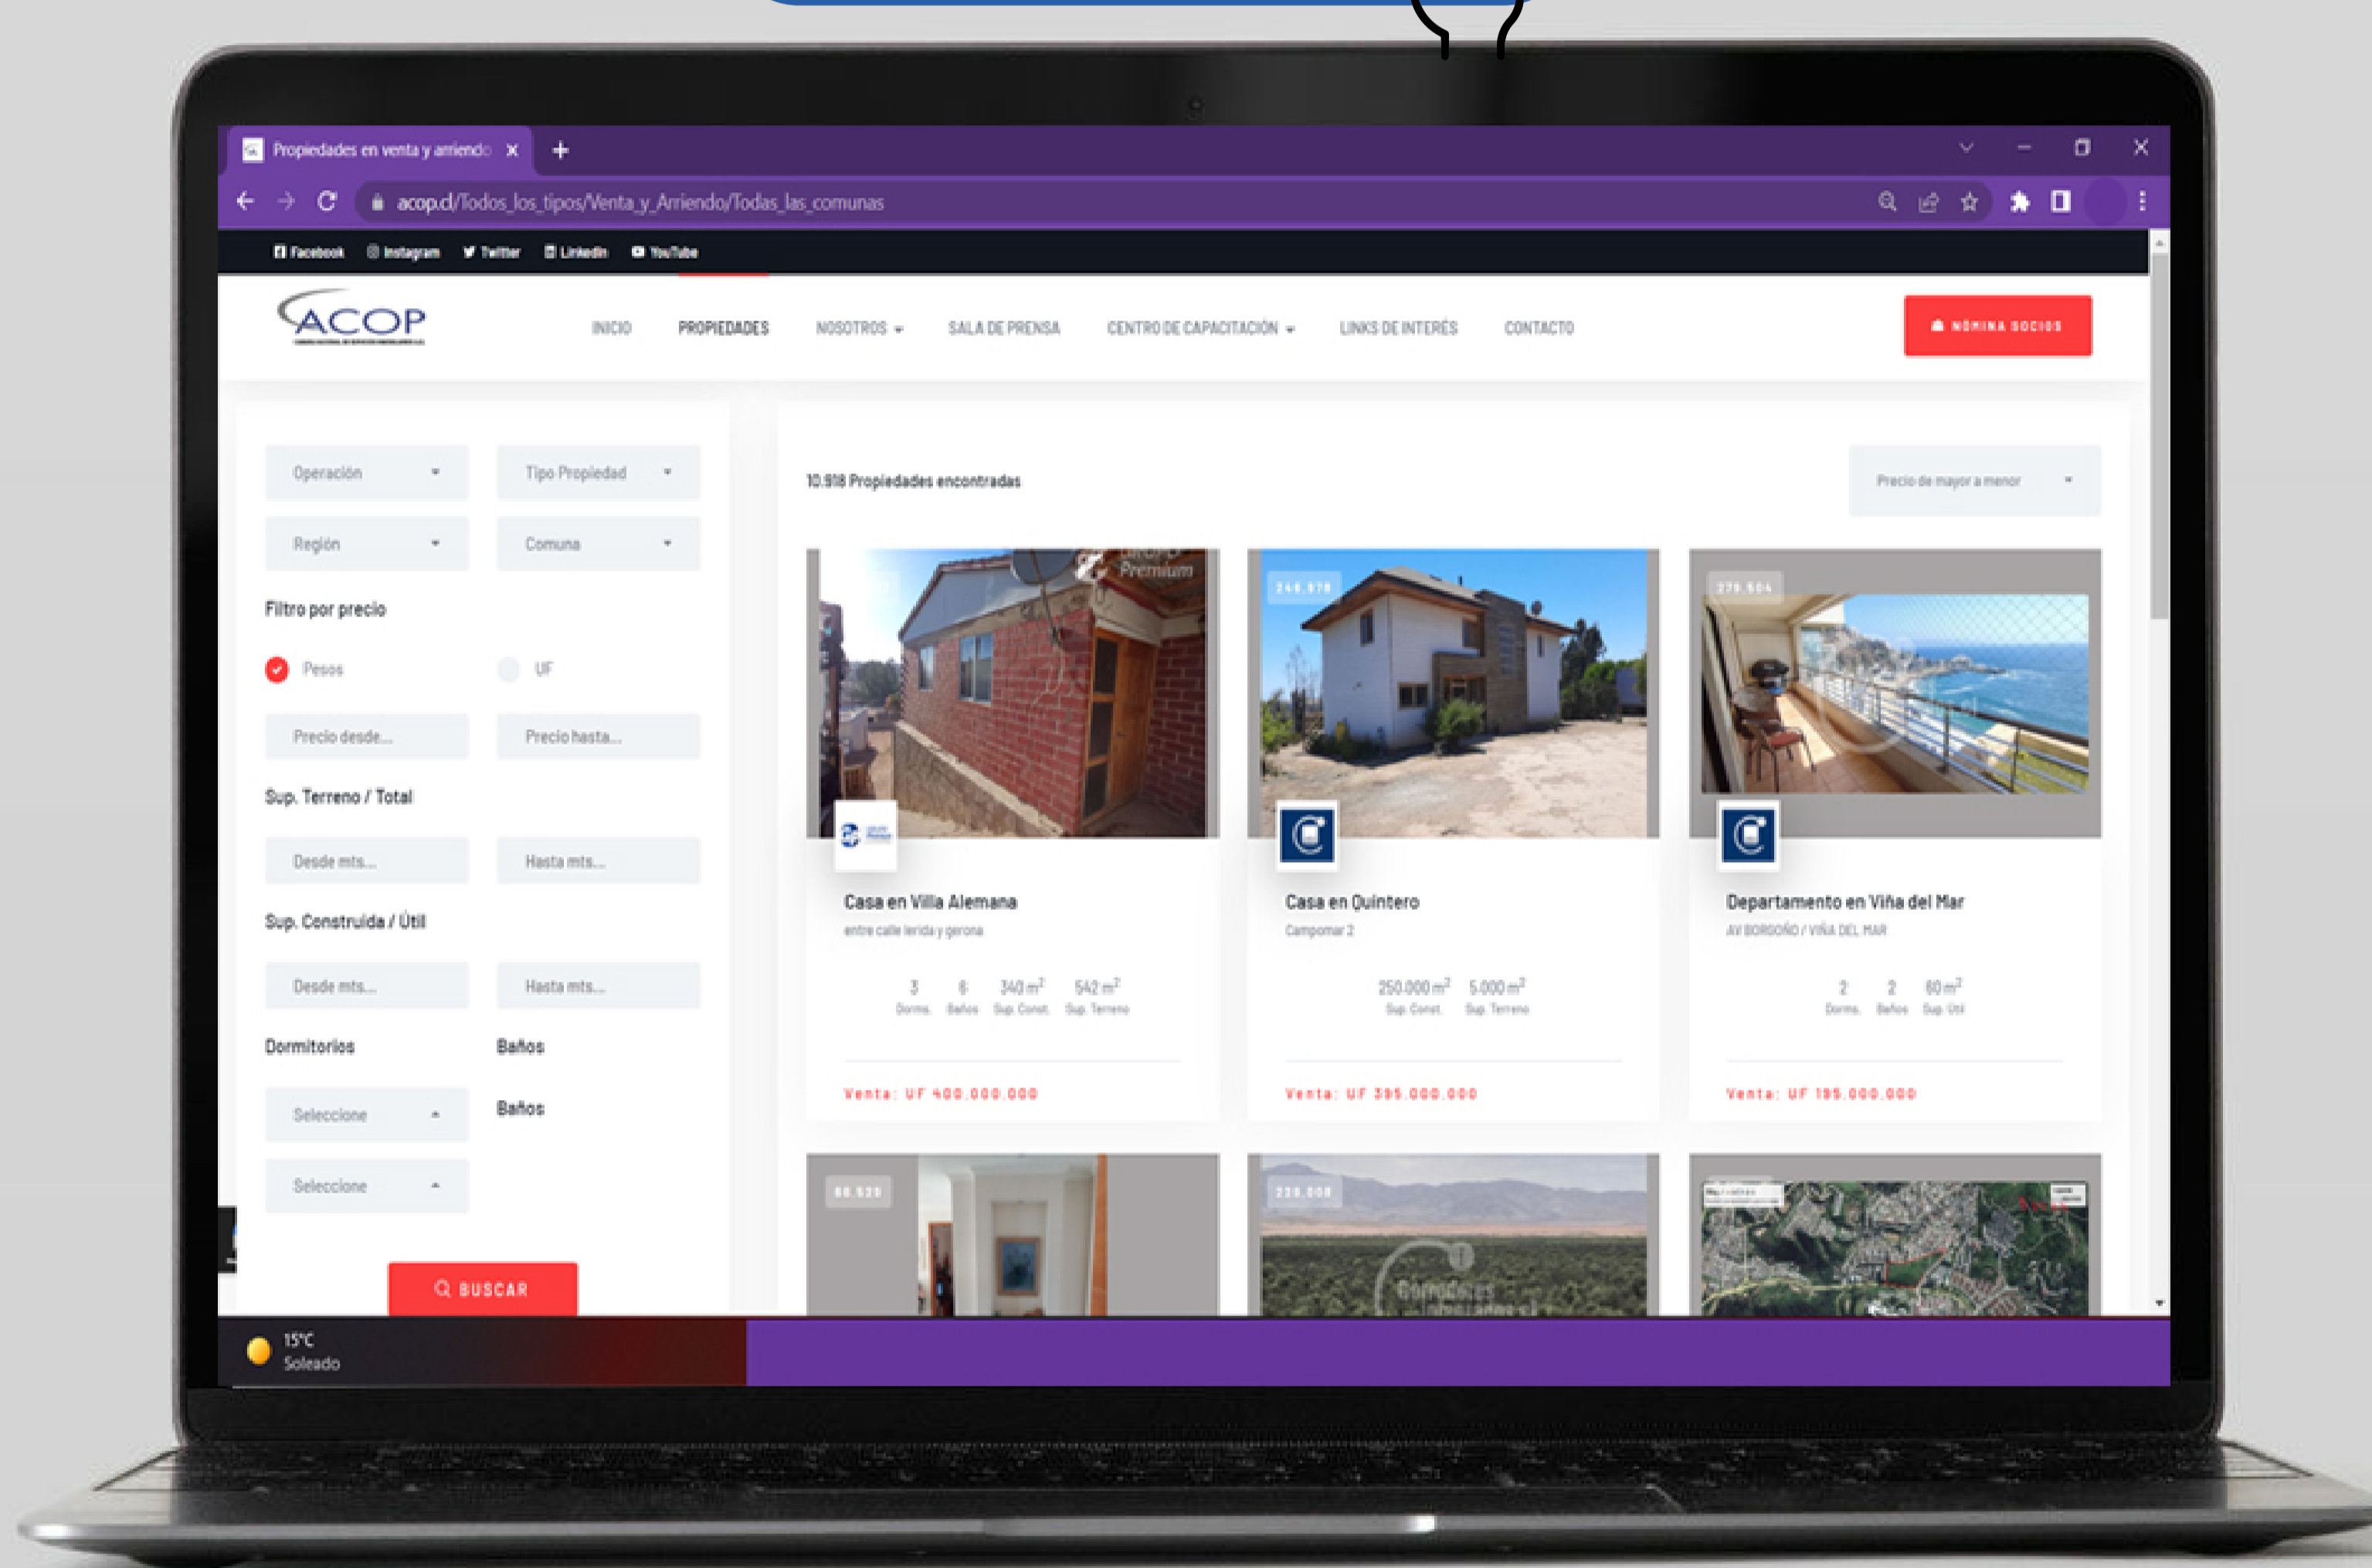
Propiedades en venta y arriendo ×

acop.cl/Todos_los_tipos/Venta_y_Arriendo/Todas_las_comunas

Facebook Instagram Twitter Linkedin YouTube

ACOP

INICIO PROPIEDADES NOSOTROS SALA DE PRENSA CENTRO DE CAPACITACIÓN LINKS DE INTERÉS CONTACTO

NÓMINA SOCIOS

Operación
Tipo Propiedad
Región
Comuna

Filtro por precio

Pesos UF

Precio desde...
Precio hasta...

Sup. Terreno / Total

Desde mts...
Hasta mts...

Sup. Construida / Útil

Desde mts...
Hasta mts...

Dormitorios
Baños

Seleccione
Baños
Seleccione

BUSCAR

10.918 Propiedades encontradas

Precio de mayor a menor

Premium

248.978

279.504

Casa en Villa Alemana
entre calle lerida y gerona
3 Dorms. 6 Baños 340 $m^2$ Sup. Const. 542 $m^2$ Sup. Terreno
Venta: UF 400.000.000

Casa en Quintero
Campomar 2
250.000 $m^2$ Sup. Const. 5.000 $m^2$ Sup. Terreno
Venta: UF 395.000.000

Departamento en Viña del Mar
AV BORGOÑO / VIÑA DEL MAR
2 Dorms. 2 Baños 80 $m^2$ Sup. Útil
Venta: UF 195.000.000

88.520

220.000

15°C
Soleado